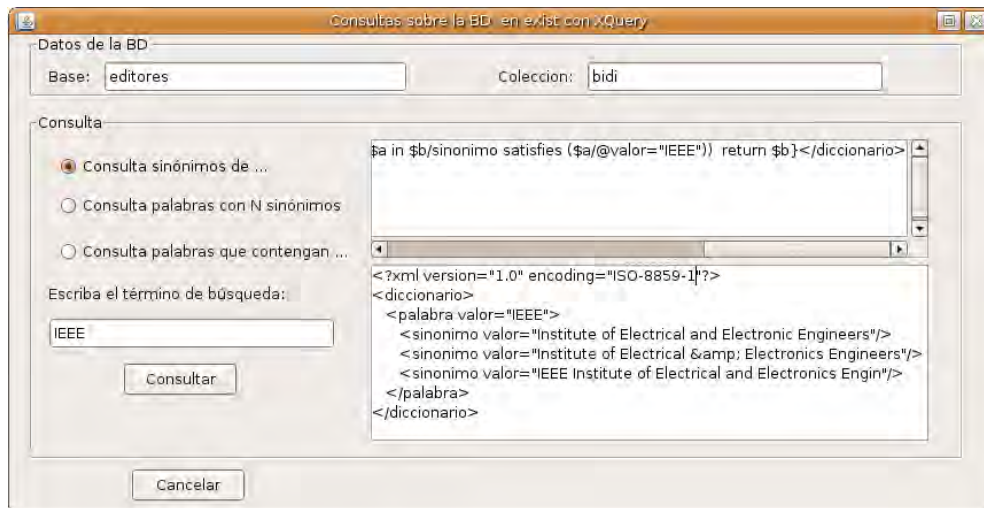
Consultas sobre la BD en eXist con XQuery

Datos de la BD
Base: editores
Coleccion: bidi

Consulta
Consulta sinónimos de ...
Consulta palabras con N sinónimos
Consulta palabras que contengan ...
Escriba el término de búsqueda:
IEEE
Consultar

$a in $b/sinonimo satisfies ($a/@valor="IEEE")) return $b}</diccionario>

<?xml version="1.0" encoding="ISO-8859-1"?>
<diccionario>
<palabra valor="IEEE">
<sinonimo valor="Institute of Electrical and Electronic Engineers"/>
<sinonimo valor="Institute of Electrical &amp; Electronics Engineers"/>
<sinonimo valor="IEEE Institute of Electrical and Electronics Engin"/>
</palabra>
</diccionario>

Cancelar